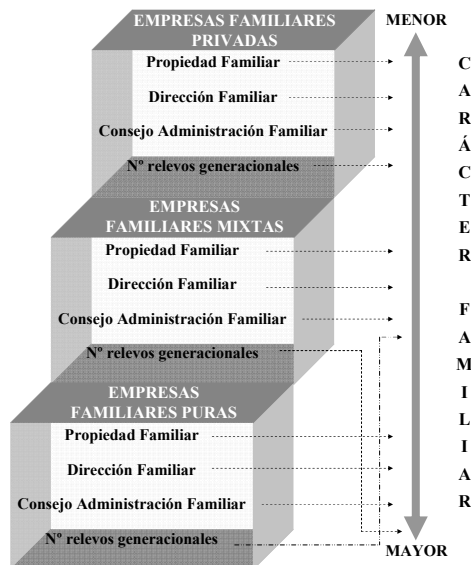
EMPRESAS FAMILIARES PRIVADAS

Propiedad Familiar

Dirección Familiar

Consejo Administración Familiar

Nº relevos generacionales

EMPRESAS FAMILIARES MIXTAS

Propiedad Familiar

Dirección Familiar

Consejo Administración Familiar

Nº relevos generacionales

EMPRESAS FAMILIARES PURAS

Propiedad Familiar

Dirección Familiar

Consejo Administración Familiar

Nº relevos generacionales

MENOR

C A R Á C T E R

F A M I L I A R

MAYOR